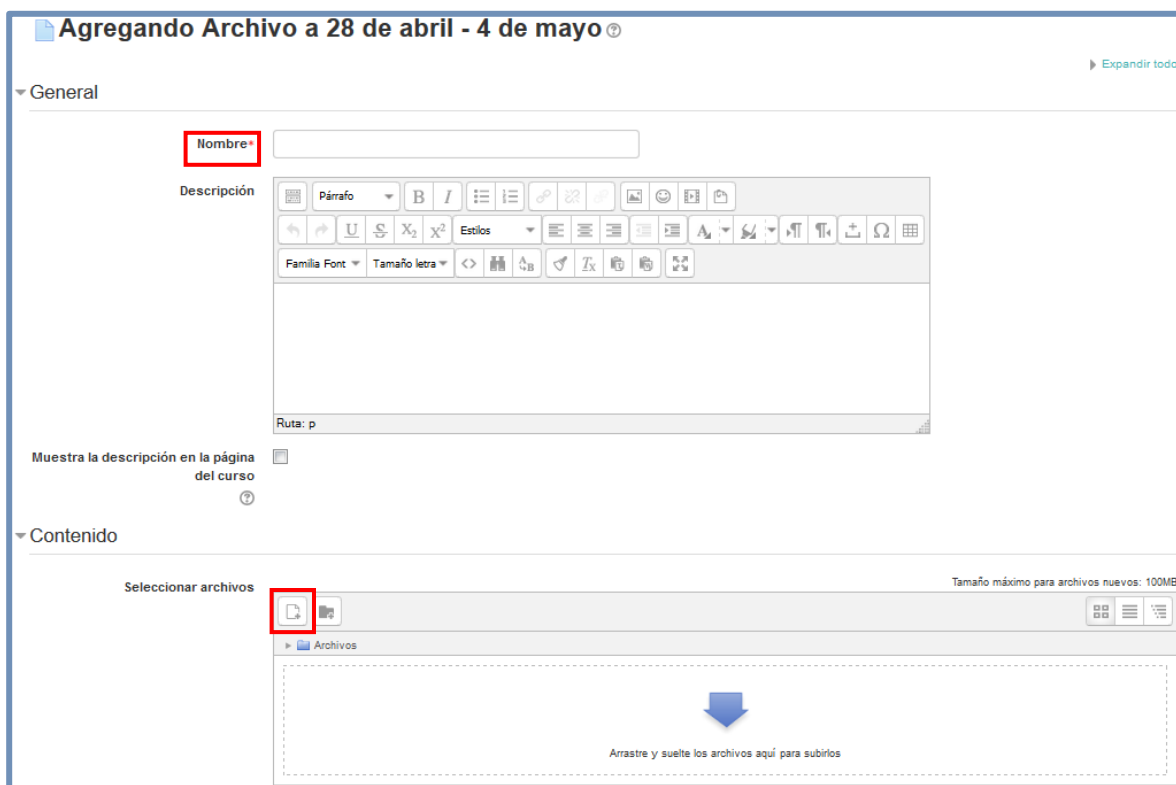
Agregando Archivo a 28 de abril - 4 de mayo

Expandir todo

General

Nombre*

Descripción

Párrafo

Estilos

Familia Font

Tamaño letra

Ruta: p

Muestra la descripción en la página del curso

Contenido

Seleccionar archivos

Tamaño máximo para archivos nuevos: 100MB

Archivos

Arrastre y suelte los archivos aquí para subirlos